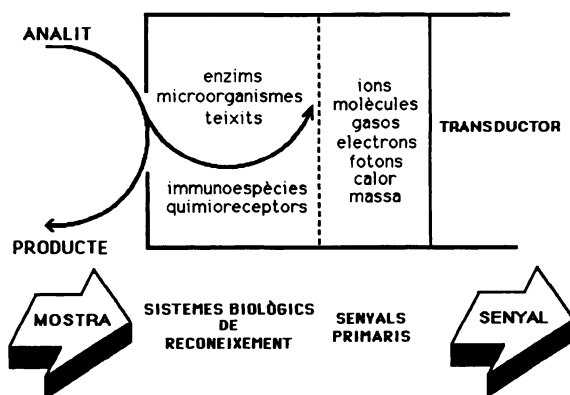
ANALIT

enzims
microorganismes
teixits

immunoespècies
quimioreceptors

ions
molècules
gasos
electrons
fotons
calor
massa

TRANSDUCTOR

PRODUCTE

MOSTRA

SISTEMES BIOLÒGICS DE RECONEIXEMENT

SENYALS PRIMARIS

SENYAL